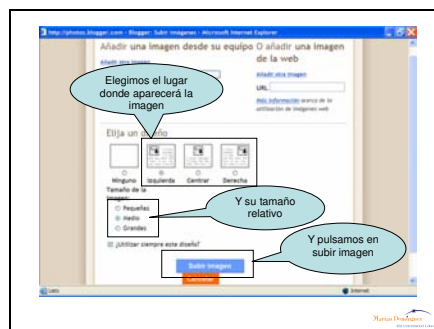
http://photos.blogger.com - Blogger: Subir imágenes - Microsoft Internet Explorer

Añadir una imagen desde su equipo

O añadir una imagen de la web

Añadir otra imagen

Elegimos el lugar donde aparecerá la imagen

Añadir otra imagen

URL

Más información acerca de la utilización de imágenes web

Elija un diseño

Ninguno

Izquierda

Centrar

Derecha

Tamaño de la imagen:

Pequeña

Medio

Grandes

Y su tamaño relativo

¿Utilizar siempre este diseño?

Y pulsamos en subir imagen

Subir imagen

Cancelar

Listo

Internet

Matías Domínguez